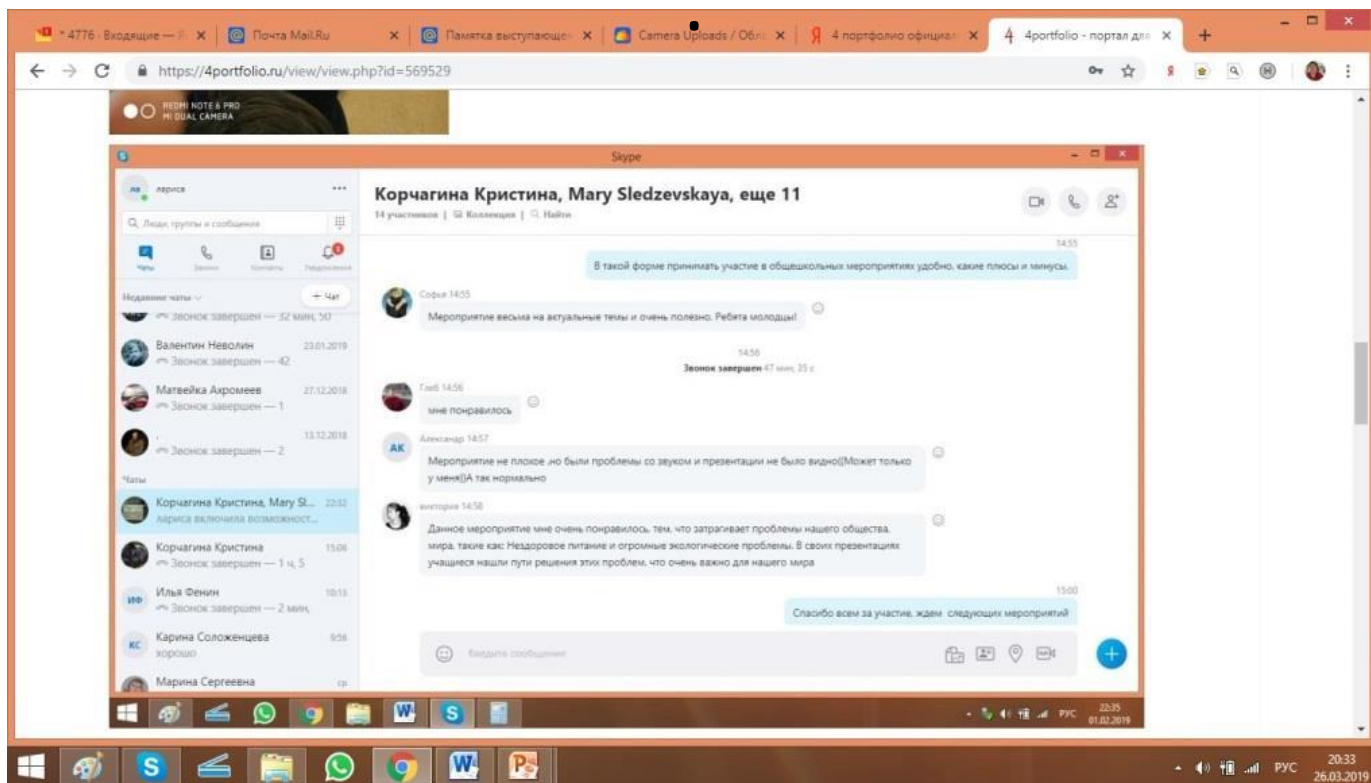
* 4776 · Входящие — Я × | Почта Mail.Ru × | Памятка выступающе × | Camera Uploads / Обл × | 4 портфолио официал × | 4portfolio - портал дл × +

https://4portfolio.ru/view/view.php?id=569529

REDMI NOTE 6 PRO
MI DUAL CAMERA

Skype

ЛВ лариса

Q Люди, группы и сообщения

Чаты Звонки Контакты Уведомления

Недавние чаты + Чат

Звонок завершен — 32 мин, 50

Валентин Неволин 23.01.2019
Звонок завершен — 42

Матвейка Ахромеев 27.12.2018
Звонок завершен — 1

13.12.2018
Звонок завершен — 2

Чаты

Корчагина Кристина, Mary Sl... 22:32
лариса включила возможност...

Корчагина Кристина 15:06
Звонок завершен — 1 ч, 5

ИФ Илья Фенин 10:13
Звонок завершен — 2 мин,

КС Карина Соложенцева 9:56
хорошо

Марина Сергеевна ср

Корчагина Кристина, Mary Sledzevskaya, еще 11
14 участников | Коллекция | Найти

14:55
В такой форме принимать участие в общешкольных мероприятиях удобно, какие плюсы и минусы.

Софья 14:55
Мероприятие весьма на актуальные темы и очень полезно. Ребята молодцы!

14:56
Звонок завершен 47 мин, 35 с

Глеб 14:56
мне понравилось

АК Александр 14:57
Мероприятие не плохое ,но были проблемы со звуком и презентации не было видно((Может только у меня))А так нормально

виктория 14:58
Данное мероприятие мне очень понравилось, тем, что затрагивает проблемы нашего общества, мира, такие как: Нездоровое питание и огромные экологические проблемы. В своих презентациях учащиеся нашли пути решения этих проблем, что очень важно для нашего мира

15:00
Спасибо всем за участие, ждем следующих мероприятий

Введите сообщение

РУС 22:35 01.02.2019

РУС 20:33 26.03.2019